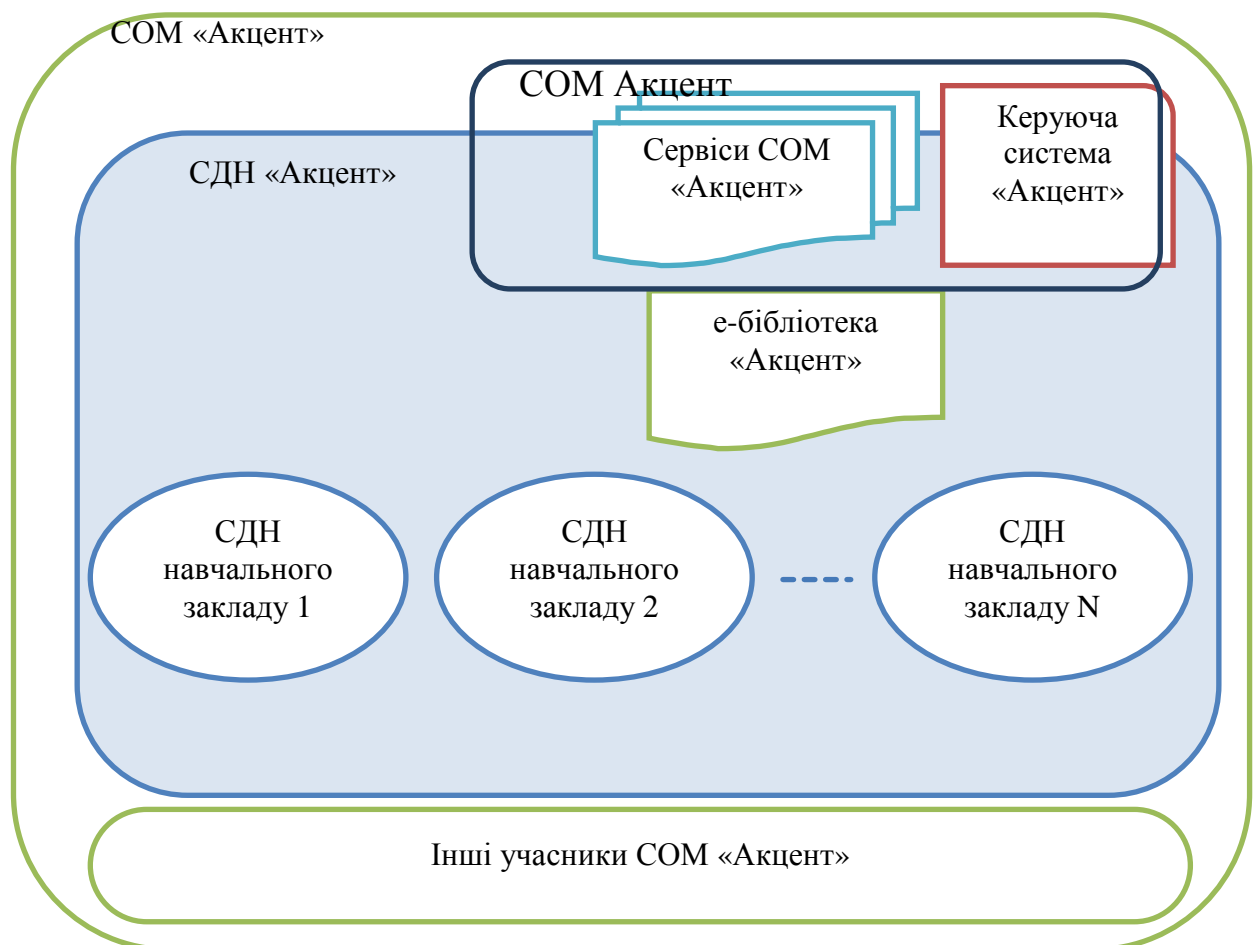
СОМ «Акцент»

СОМ Акцент

Сервіси СОМ «Акцент»

Керуюча система «Акцент»

СДН «Акцент»

е-бібліотека «Акцент»

СДН навчального закладу 1

СДН навчального закладу 2

СДН навчального закладу N

Інші учасники СОМ «Акцент»